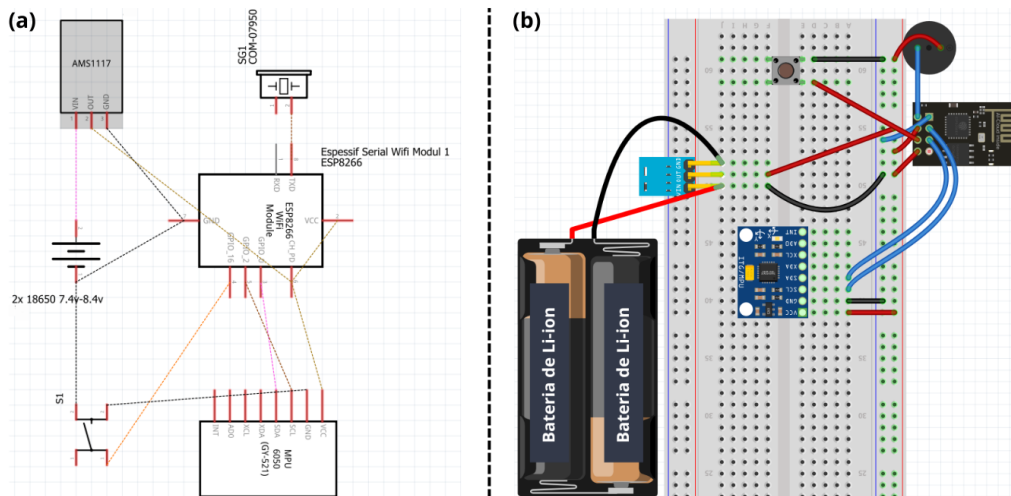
(a)

AMS1117

VIN OUT GND

SG1 COM-07950

Espessif Serial Wifi Modul 1 ESP8266

ESP8266 WiFi Module

RXD TXD GND VCC CH_PD GPIO_0 GPIO_2 GPIO_16

2x 18650 7.4v-8.4v

S1

INT AD0 XCL XDA SDA SCL GND VCC

MPU 6050 (GY-521)

(b)

Bateria de Li-ion

Bateria de Li-ion

INT AD0 XCL XDA SDA SCL GND VCC

GY-521